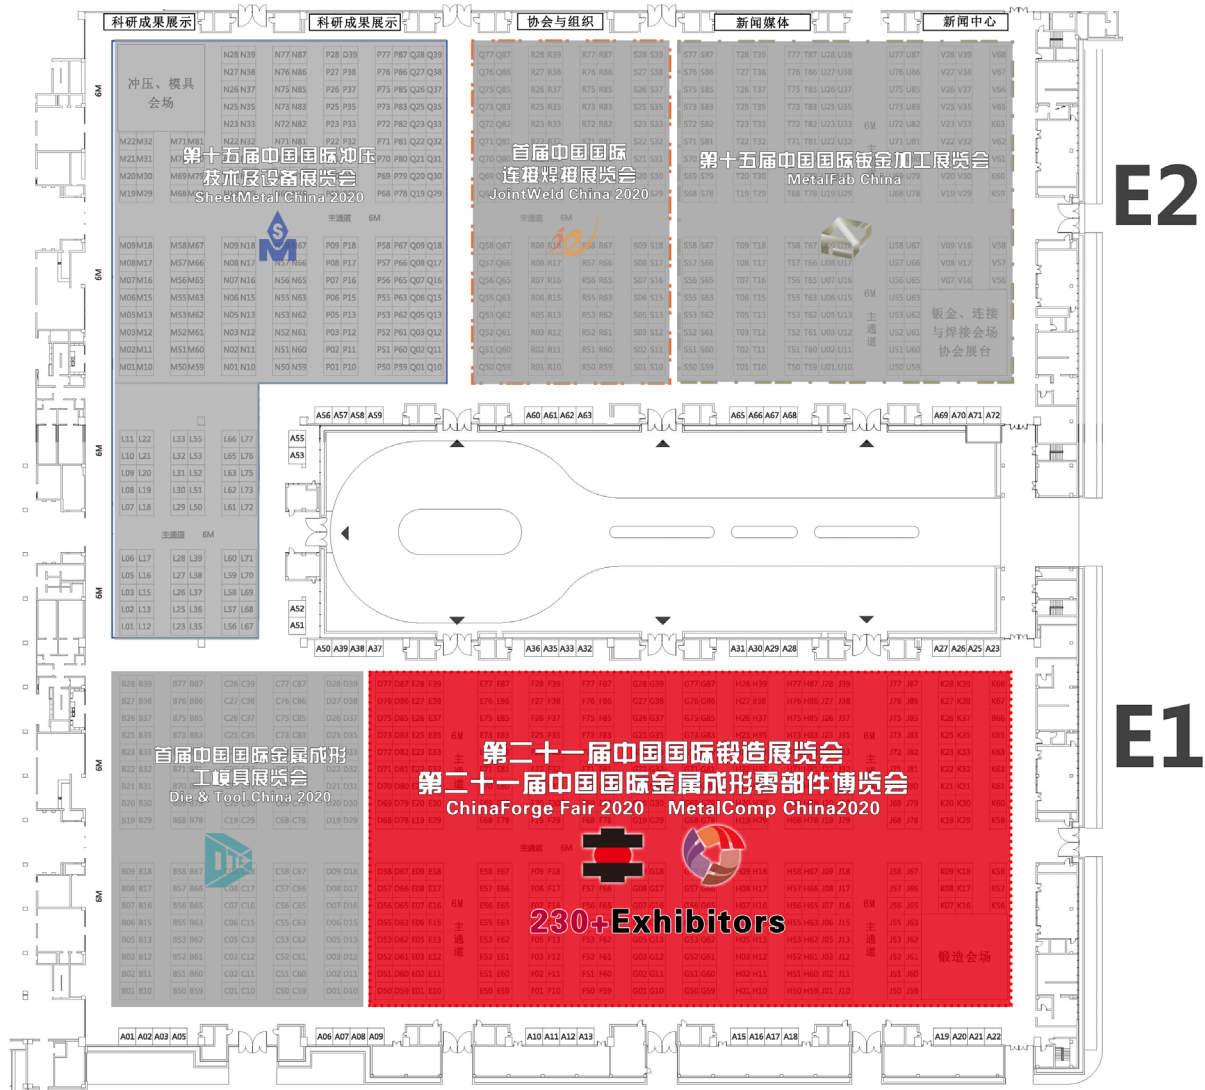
科研成果展示 科研成果展示 协会与组织 新闻媒体 新闻中心

E2

冲压、模具会场

第十五届中国国际冲压技术及设备展览会
SheetMetal China 2020

首届中国国际连接焊接展览会
JointWeld China 2020

第十五届中国国际钣金加工展览会
MetalFab China

钣金、连接与焊接会场 协会展台

主通道 6M

A56 A57 A58 A59 A60 A61 A62 A63 A65 A66 A67 A68 A69 A70 A71 A72

A55 A53 A52 A51

A50 A39 A38 A37 A36 A35 A33 A32 A31 A30 A29 A28 A27 A26 A25 A23

E1

首届中国国际金属成形工模具展览会
Die & Tool China 2020

第二十一届中国国际锻造展览会
第二十一届中国国际金属成形零部件博览会
ChinaForge Fair 2020 MetalComp China2020

230+Exhibitors

锻造会场

A01 A02 A03 A05 A06 A07 A08 A09 A10 A11 A12 A13 A15 A16 A17 A18 A19 A20 A21 A22